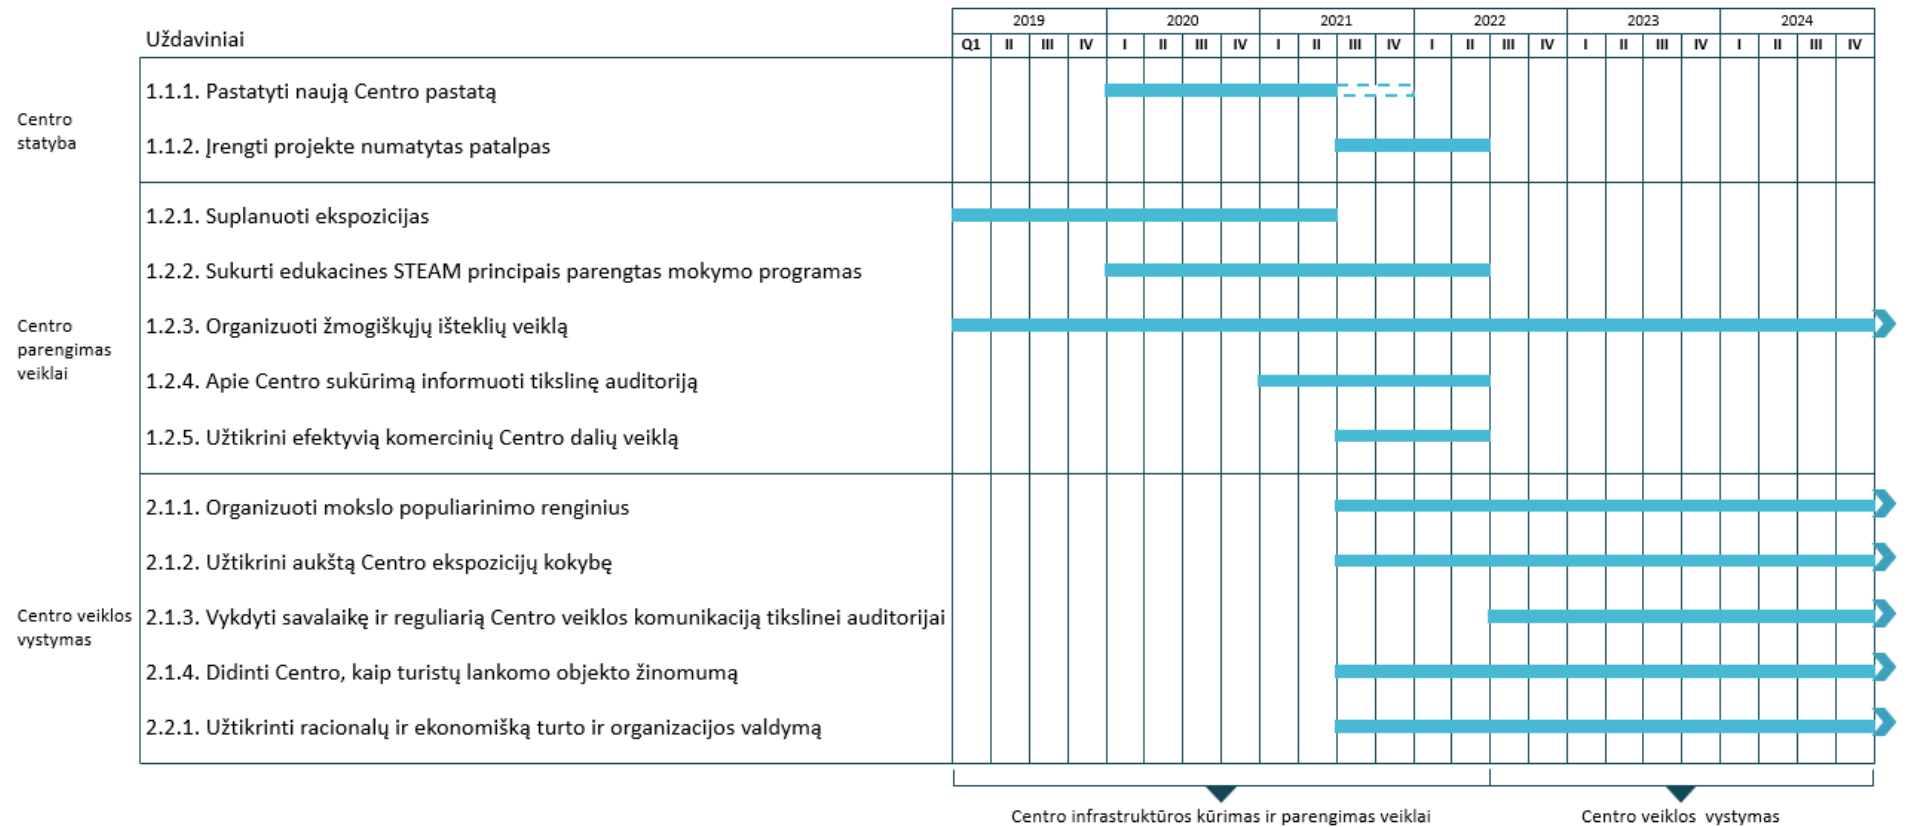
| Uždaviniai | | 2019 Q1 | II | III | IV | 2020 I | II | III | IV | 2021 I | II | III | IV | 2022 I | II | III | IV | 2023 I | II | III | IV | 2024 I | II | III | IV |
|---|---|---|---|---|---|---|---|---|---|---|---|---|---|---|---|---|---|---|---|---|---|---|---|---|---|
| Centro statyba | 1.1.1. Pastatyti naują Centro pastatą | | | | | | | | | | | | | | | | | | | | | | | | |
| | 1.1.2. Įrengti projekte numatytas patalpas | | | | | | | | | | | | | | | | | | | | | | | | |
| Centro parengimas veiklai | 1.2.1. Suplanuoti ekspozicijas | | | | | | | | | | | | | | | | | | | | | | | | |
| | 1.2.2. Sukurti edukacines STEAM principais parengtas mokymo programas | | | | | | | | | | | | | | | | | | | | | | | | |
| | 1.2.3. Organizuoti žmogiškųjų išteklių veiklą | | | | | | | | | | | | | | | | | | | | | | | | |
| | 1.2.4. Apie Centro sukūrimą informuoti tikslinę auditoriją | | | | | | | | | | | | | | | | | | | | | | | | |
| | 1.2.5. Užtikrini efektyvią komercinių Centro dalių veiklą | | | | | | | | | | | | | | | | | | | | | | | | |
| Centro veiklos vystymas | 2.1.1. Organizuoti mokslo populiarinimo renginius | | | | | | | | | | | | | | | | | | | | | | | | |
| | 2.1.2. Užtikrini aukštą Centro ekspozicijų kokybę | | | | | | | | | | | | | | | | | | | | | | | | |
| | 2.1.3. Vykdyti savalaikę ir reguliarią Centro veiklos komunikaciją tikslinei auditorijai | | | | | | | | | | | | | | | | | | | | | | | | |
| | 2.1.4. Didinti Centro, kaip turistų lankomo objekto žinomumą | | | | | | | | | | | | | | | | | | | | | | | | |
| | 2.2.1. Užtikrinti racionalų ir ekonomišką turto ir organizacijos valdymą | | | | | | | | | | | | | | | | | | | | | | | | |

Centro infrastruktūros kūrimas ir parengimas veiklai

Centro veiklos vystymas